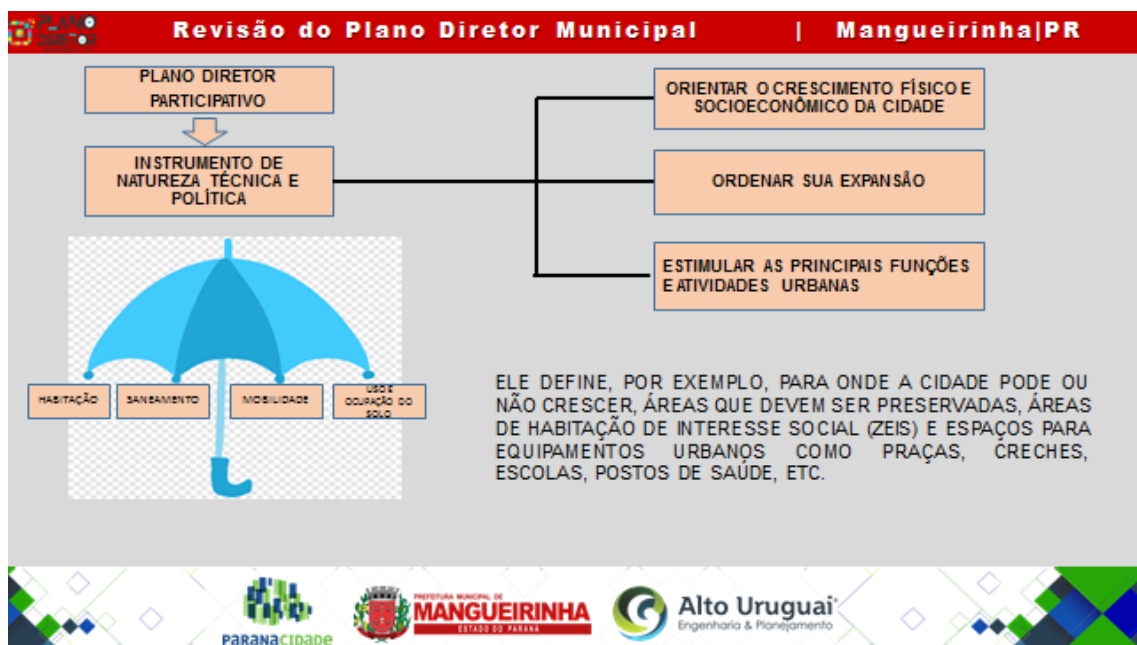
PLANO DIRETOR

Revisão do Plano Diretor Municipal | Mangueirinha|PR

PLANO DIRETOR PARTICIPATIVO

INSTRUMENTO DE NATUREZA TÉCNICA E POLÍTICA

ORIENTAR O CRESCIMENTO FÍSICO E SOCIOECONÔMICO DA CIDADE

ORDENAR SUA EXPANSÃO

ESTIMULAR AS PRINCIPAIS FUNÇÕES E ATIVIDADES URBANAS

HABITAÇÃO

SANEAMENTO

MOBILIDADE

USO E OCUPAÇÃO DO SOLO

ELE DEFINE, POR EXEMPLO, PARA ONDE A CIDADE PODE OU NÃO CRESCER, ÁREAS QUE DEVEM SER PRESERVADAS, ÁREAS DE HABITAÇÃO DE INTERESSE SOCIAL (ZEIS) E ESPAÇOS PARA EQUIPAMENTOS URBANOS COMO PRAÇAS, CRECHES, ESCOLAS, POSTOS DE SAÚDE, ETC.

PARANACIDADE

PREFEITURA MUNICIPAL DE MANGUEIRINHA ESTADO DO PARANÁ

Alto Uruguai Engenharia & Planejamento